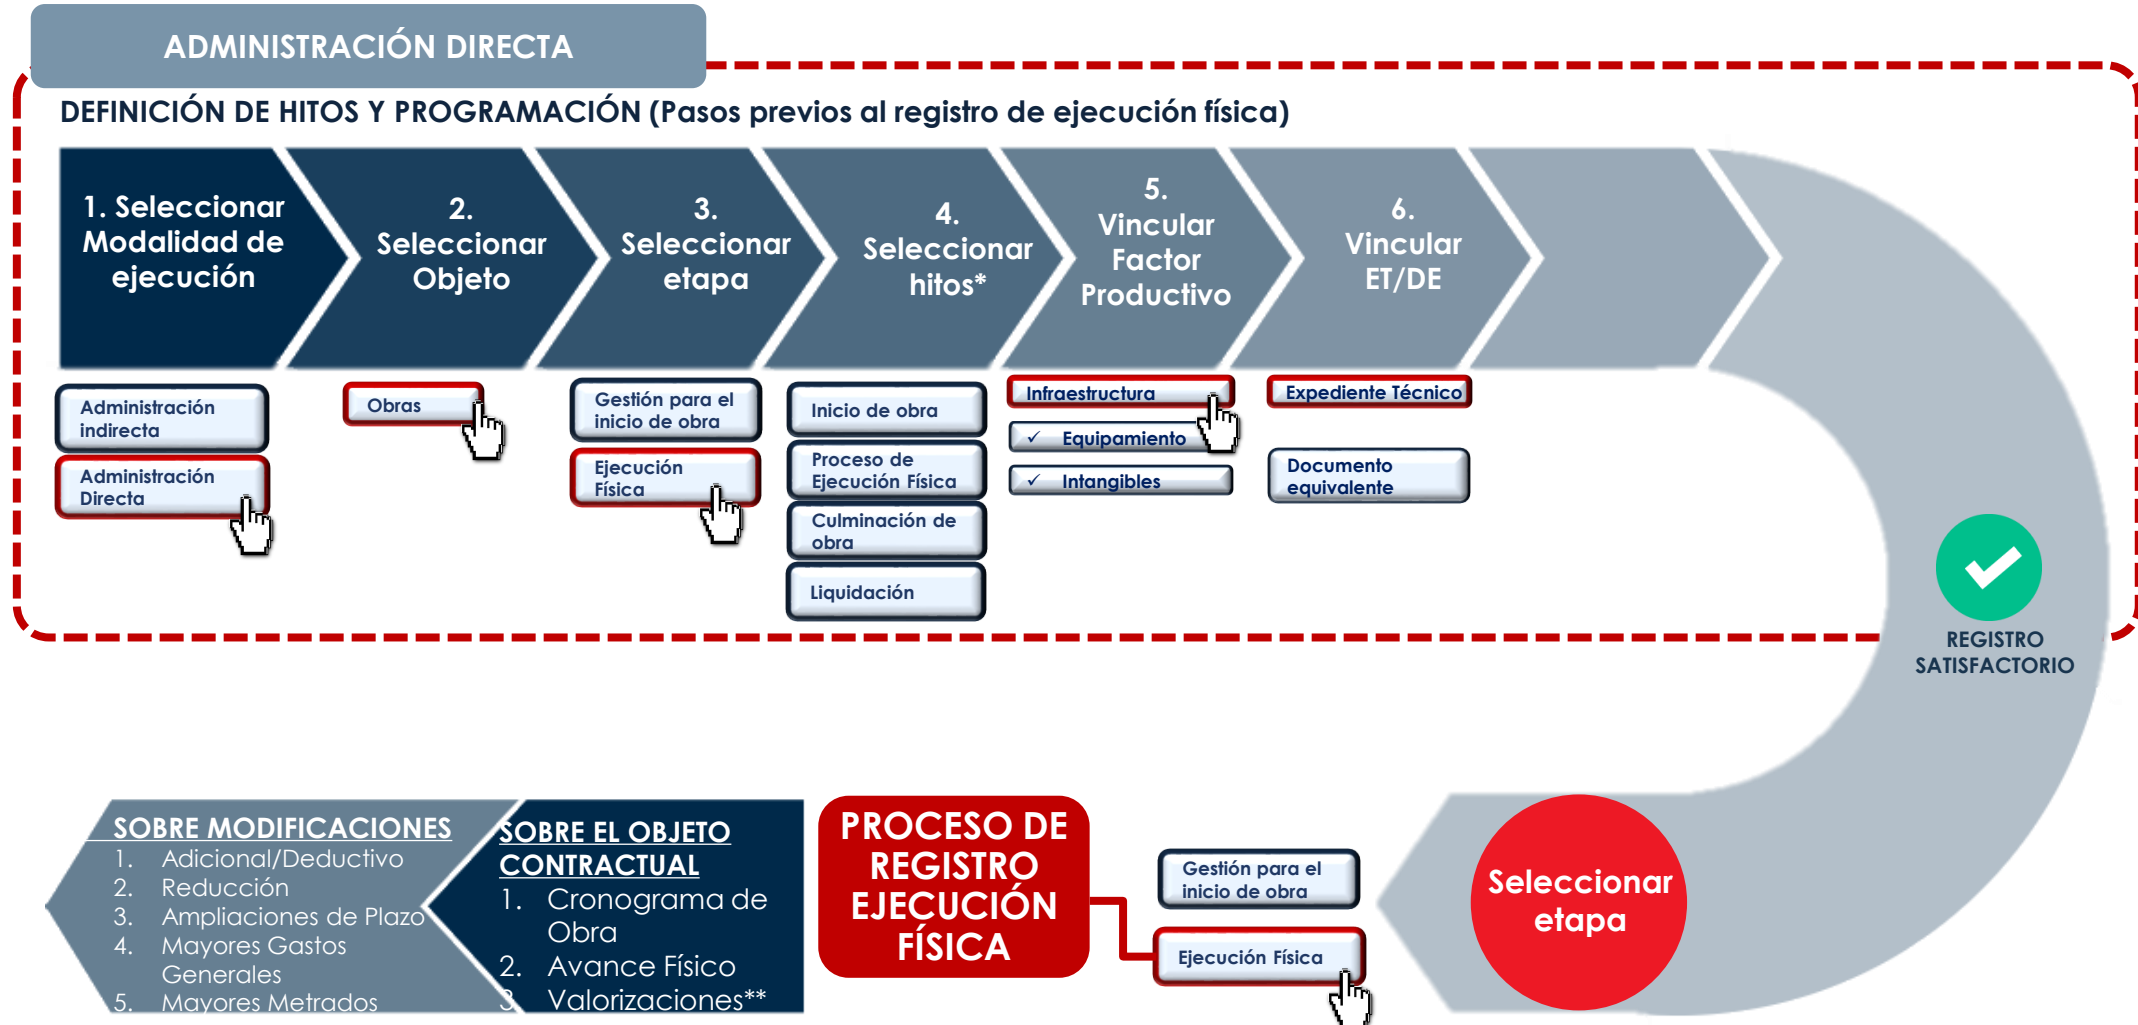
ADMINISTRACIÓN DIRECTA

DEFINICIÓN DE HITOS Y PROGRAMACIÓN (Pasos previos al registro de ejecución física)

1. Seleccionar Modalidad de ejecución

2. Seleccionar Objeto

3. Seleccionar etapa

4. Seleccionar hitos*

5. Vincular Factor Productivo

6. Vincular ET/DE

Administración indirecta

Administración Directa

Obras

Gestión para el inicio de obra

Ejecución Física

Inicio de obra

Proceso de Ejecución Física

Culminación de obra

Liquidación

Infraestructura

✓ Equipamiento

✓ Intangibles

Expediente Técnico

Documento equivalente

REGISTRO SATISFACTORIO

SOBRE MODIFICACIONES
1. Adicional/Deductivo
2. Reducción
3. Ampliaciones de Plazo
4. Mayores Gastos Generales
5. Mayores Metrados

SOBRE EL OBJETO CONTRACTUAL
1. Cronograma de Obra
2. Avance Físico
3. Valorizaciones**

PROCESO DE REGISTRO EJECUCIÓN FÍSICA

Gestión para el inicio de obra

Ejecución Física

Seleccionar etapa